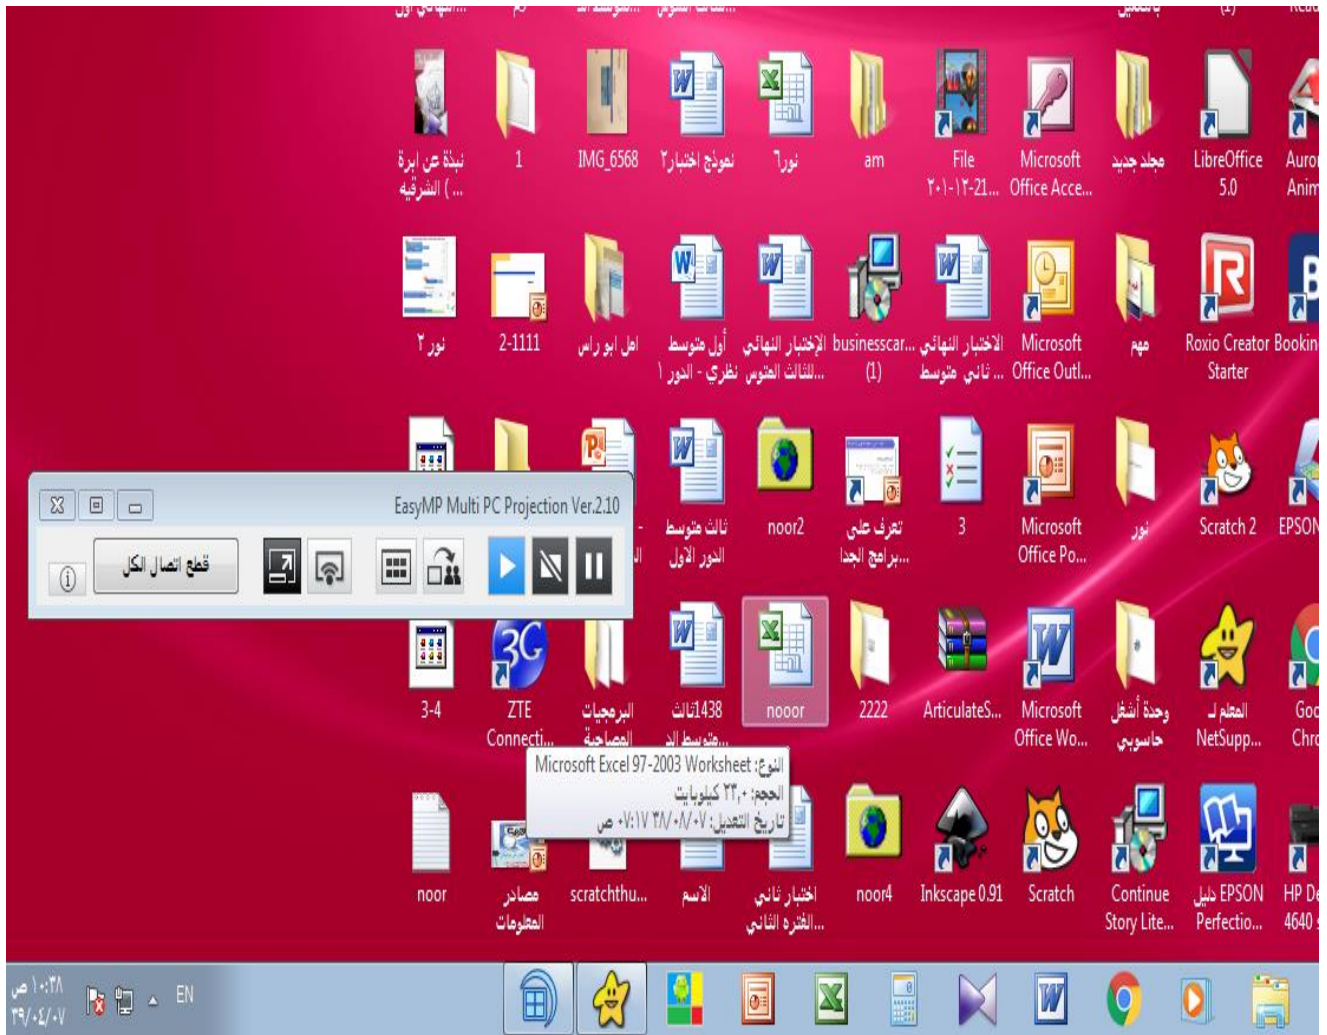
نبذة عن ابرة (... الشرقية
1
IMG_6568
نموذج اختبار٢
نورا
am
File ٢٠١-١٢-21...
Microsoft Office Acce...
مجلد جديد
LibreOffice 5.0
Auror Anim

نور ٢
2-1111
امل ابو راس
أول متوسط نظري - الدور ١
الإختبار النهائي للثالث المتوس...
businesscar... (1)
الاختبار النهائي ... ثاني متوسط
Microsoft Office Outl...
مهم
Roxio Creator Starter
Bookin

EasyMP Multi PC Projection Ver.2.10
قطع اتصال الكل

ثالث متوسط الدور الاول
noor2
تعرف على ...برامج الجدا
3
Microsoft Office Po...
نور
Scratch 2
EPSON

3-4
ZTE Connecti...
البرمجيات المصاحبة
ثالث1438 ...متوسط الد
nooor
2222
ArticulateS...
Microsoft Office Wo...
وحدة أشغل حاسوبي
المعلم لـ NetSupp...
Goo Chro

النوع: Microsoft Excel 97-2003 Worksheet
الحجم: ٢٢,٠ كيلوبايت
تاريخ التعديل: ٠٧/٠٨/٣٨ ٠٧:١٧ ص

noor
مصادر المعلومات
scratchthu...
الاسم
اختبار ثاني ...الفترة الثانية
noor4
Inkscape 0.91
Scratch
Continue Story Lite...
دليل EPSON Perfectio...
HP De 4640

EN
١٠:٣٨ ص
٣٩/٠٤/٠٧